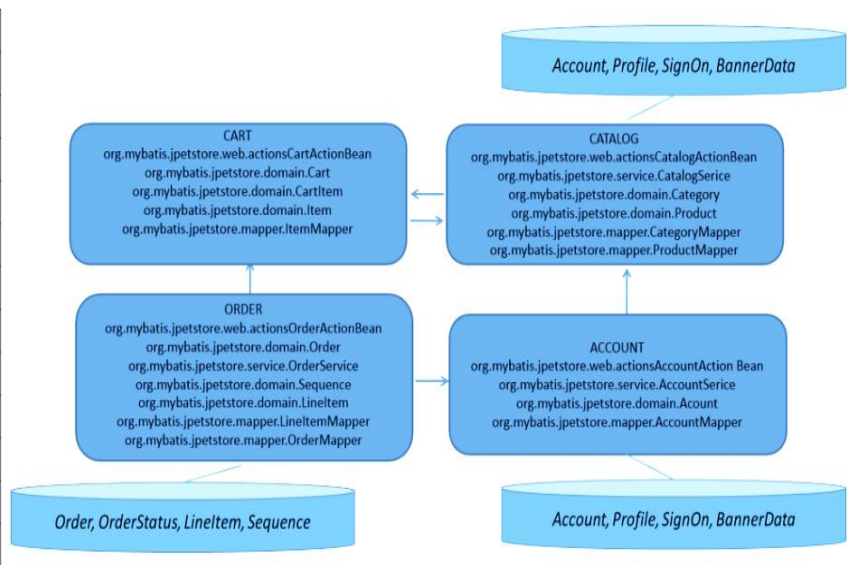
Account, Profile, SignOn, BannerData

CART
org.mybatis.jpetstore.web.actionsCartActionBean
org.mybatis.jpetstore.domain.Cart
org.mybatis.jpetstore.domain.CartItem
org.mybatis.jpetstore.domain.Item
org.mybatis.jpetstore.mapper.ItemMapper

CATALOG
org.mybatis.jpetstore.web.actionsCatalogActionBean
org.mybatis.jpetstore.service.CatalogSerice
org.mybatis.jpetstore.domain.Category
org.mybatis.jpetstore.domain.Product
org.mybatis.jpetstore.mapper.CategoryMapper
org.mybatis.jpetstore.mapper.ProductMapper

ORDER
org.mybatis.jpetstore.web.actionsOrderActionBean
org.mybatis.jpetstore.domain.Order
org.mybatis.jpetstore.service.OrderService
org.mybatis.jpetstore.domain.Sequence
org.mybatis.jpetstore.domain.LineItem
org.mybatis.jpetstore.mapper.LineItemMapper
org.mybatis.jpetstore.mapper.OrderMapper

ACCOUNT
org.mybatis.jpetstore.web.actionsAccountAction Bean
org.mybatis.jpetstore.service.AccountSerice
org.mybatis.jpetstore.domain.Acount
org.mybatis.jpetstore.mapper.AccountMapper

Order, OrderStatus, LineItem, Sequence

Account, Profile, SignOn, BannerData